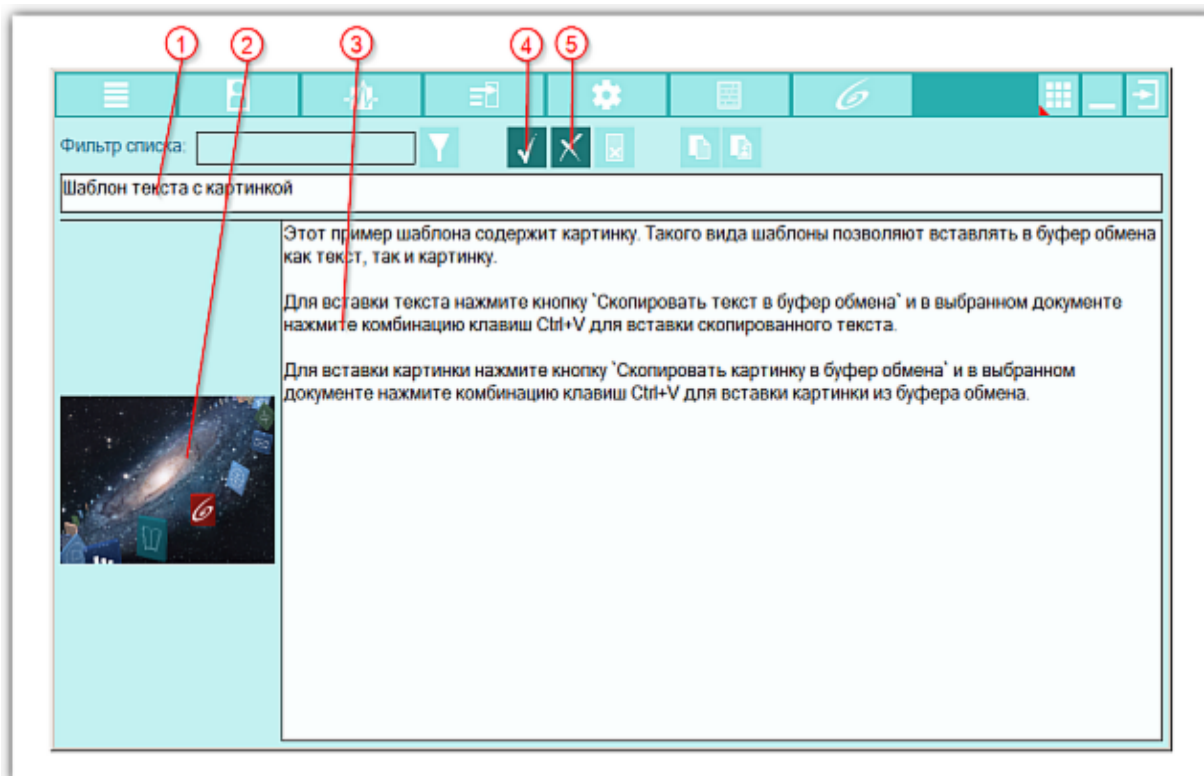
1 2 3 4 5

Фильтр списка:

Шаблон текста с картинкой

Этот пример шаблона содержит картинку. Такого вида шаблоны позволяют вставлять в буфер обмена как текст, так и картинку.

Для вставки текста нажмите кнопку `Скопировать текст в буфер обмена` и в выбранном документе нажмите комбинацию клавиш Ctrl+V для вставки скопированного текста.

Для вставки картинки нажмите кнопку `Скопировать картинку в буфер обмена` и в выбранном документе нажмите комбинацию клавиш Ctrl+V для вставки картинки из буфера обмена.